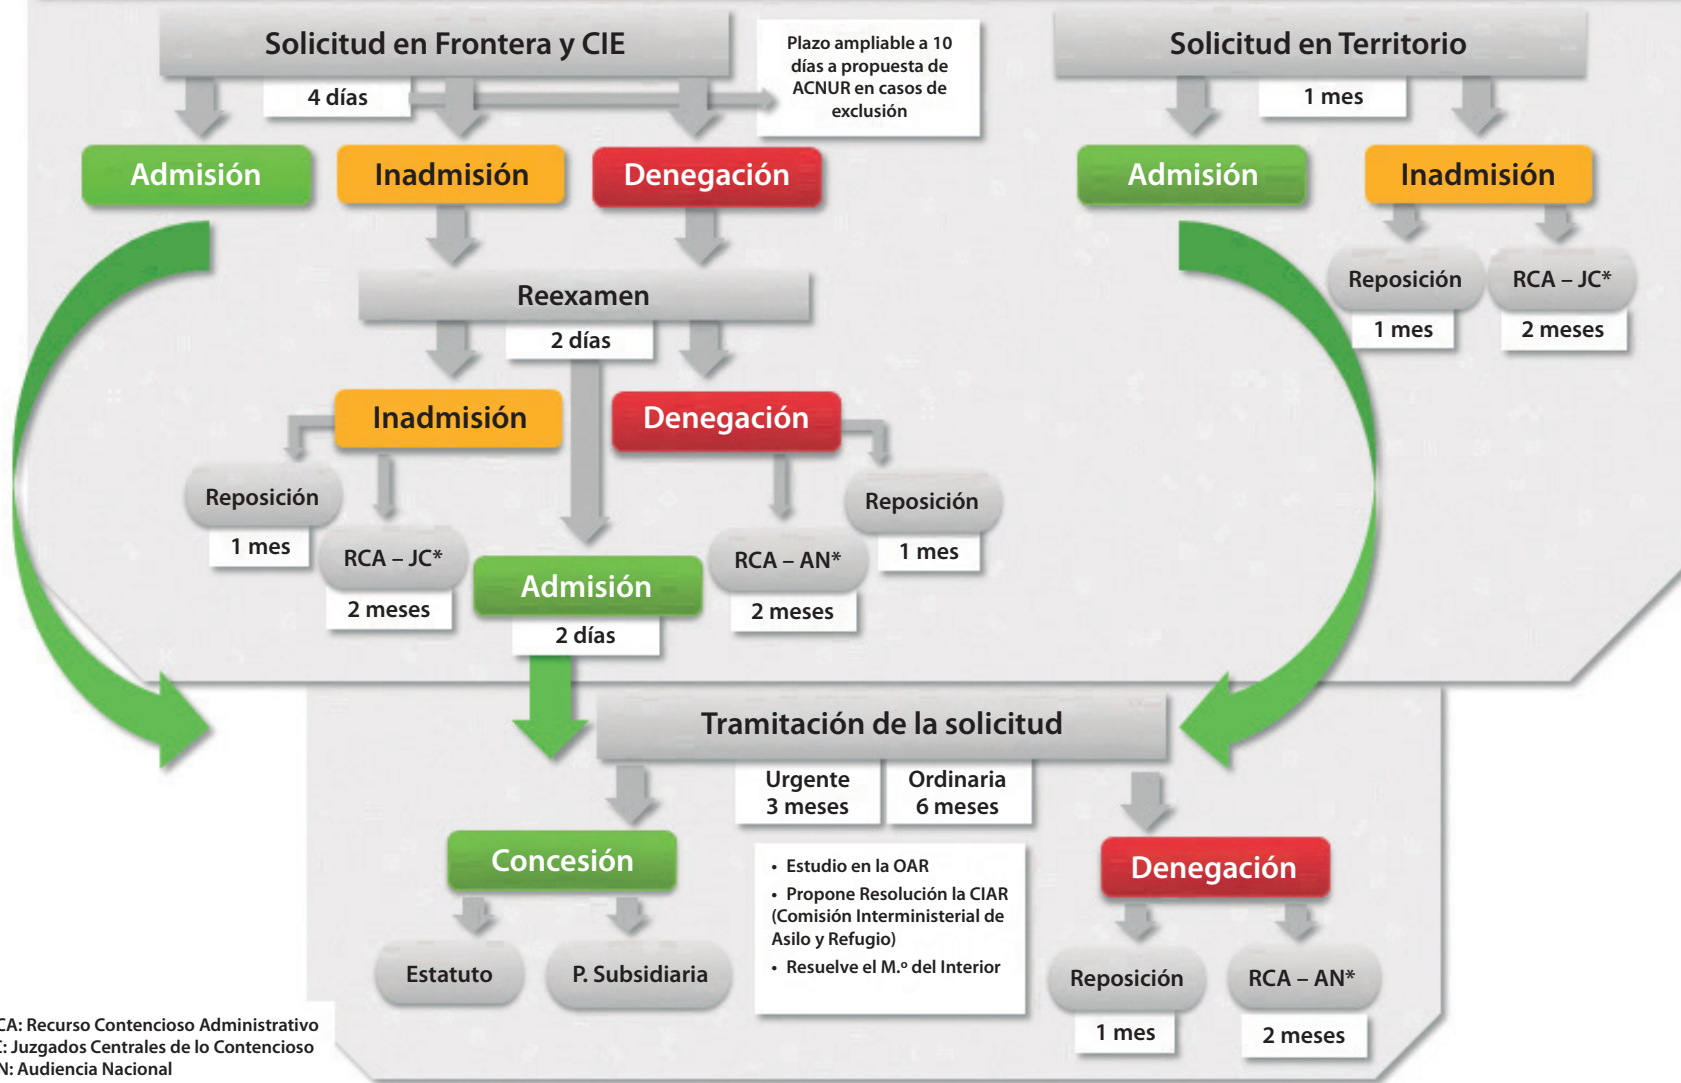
Solicitud en Frontera y CIE

4 días

Plazo ampliable a 10 días a propuesta de ACNUR en casos de exclusión

Solicitud en Territorio

1 mes

Admisión

Inadmisión

Denegación

Admisión

Inadmisión

Reposición

RCA – JC*

1 mes

2 meses

Reexamen

2 días

Inadmisión

Denegación

Reposición

1 mes

RCA – JC*

2 meses

Admisión

2 días

RCA – AN*

2 meses

Reposición

1 mes

Tramitación de la solicitud

Urgente 3 meses

Ordinaria 6 meses

Concesión

Estatuto

P. Subsidiaria

• Estudio en la OAR
• Propone Resolución la CIAR (Comisión Interministerial de Asilo y Refugio)
• Resuelve el M.º del Interior

Denegación

Reposición

1 mes

RCA – AN*

2 meses

CA: Recurso Contencioso Administrativo
: Juzgados Centrales de lo Contencioso
N: Audiencia Nacional